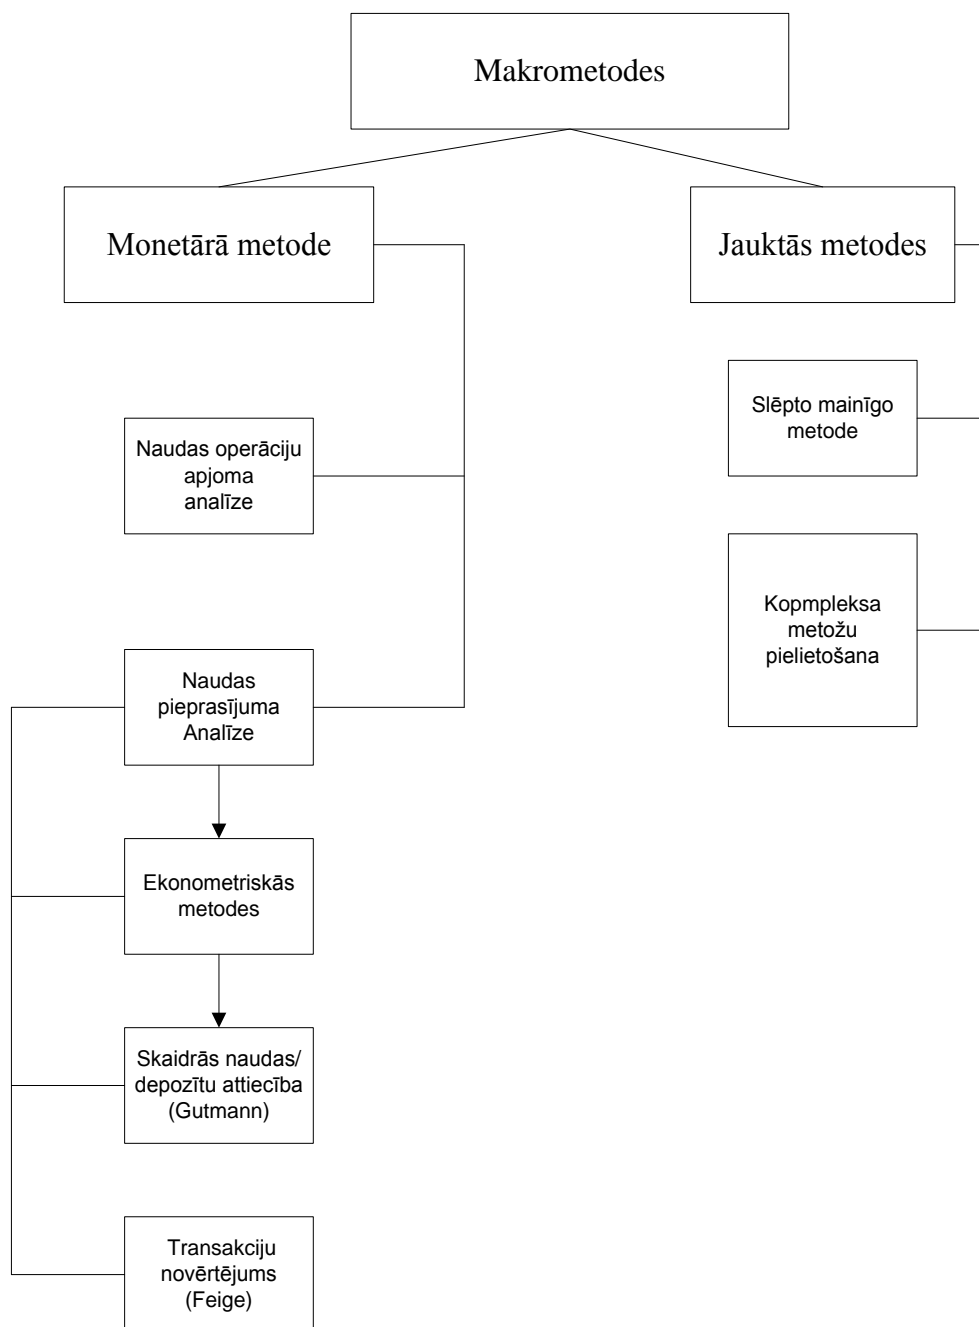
Makrometodes

Monetārā metode

Jauktās metodes

Naudas operāciju apjoma analīze

Slēpto mainīgo metode

Kopmpleksa metožu pielietošana

Naudas pieprasījuma Analīze

Ekonometriskās metodes

Skaidrās naudas/ depozītu attiecība (Gutmann)

Transakciju novērtējums (Feige)